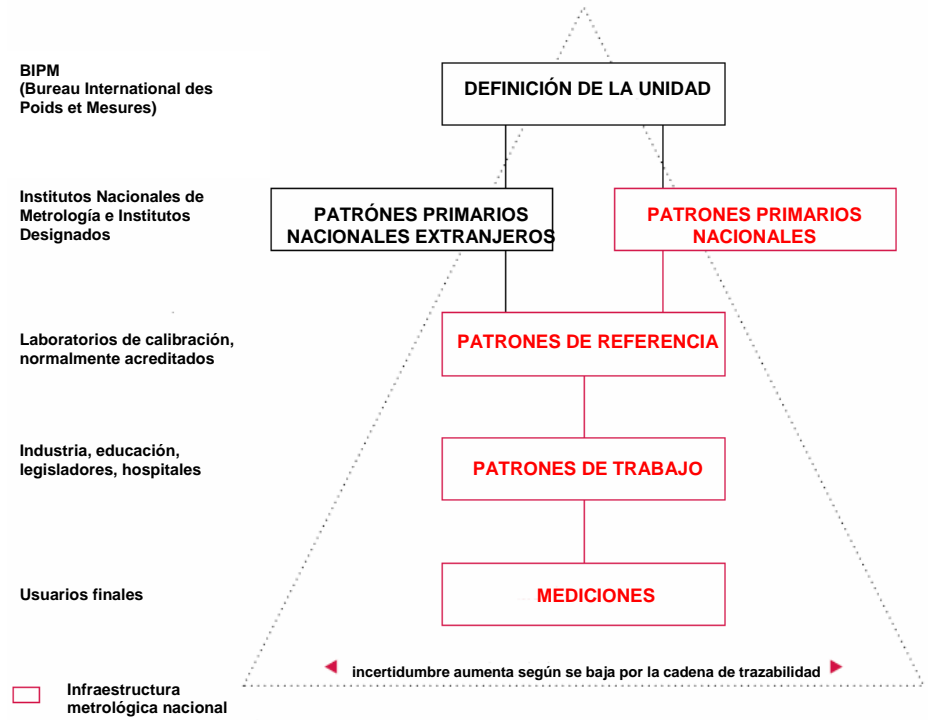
BIPM
(Bureau International des Poids et Mesures)

DEFINICIÓN DE LA UNIDAD

Institutos Nacionales de Metrología e Institutos Designados

PATRÓNES PRIMARIOS NACIONALES EXTRANJEROS

PATRONES PRIMARIOS NACIONALES

Laboratorios de calibración, normalmente acreditados

PATRONES DE REFERENCIA

Industria, educación, legisladores, hospitales

PATRONES DE TRABAJO

Usuarios finales

MEDICIONES

incertidumbre aumenta según se baja por la cadena de trazabilidad

Infraestructura metrológica nacional